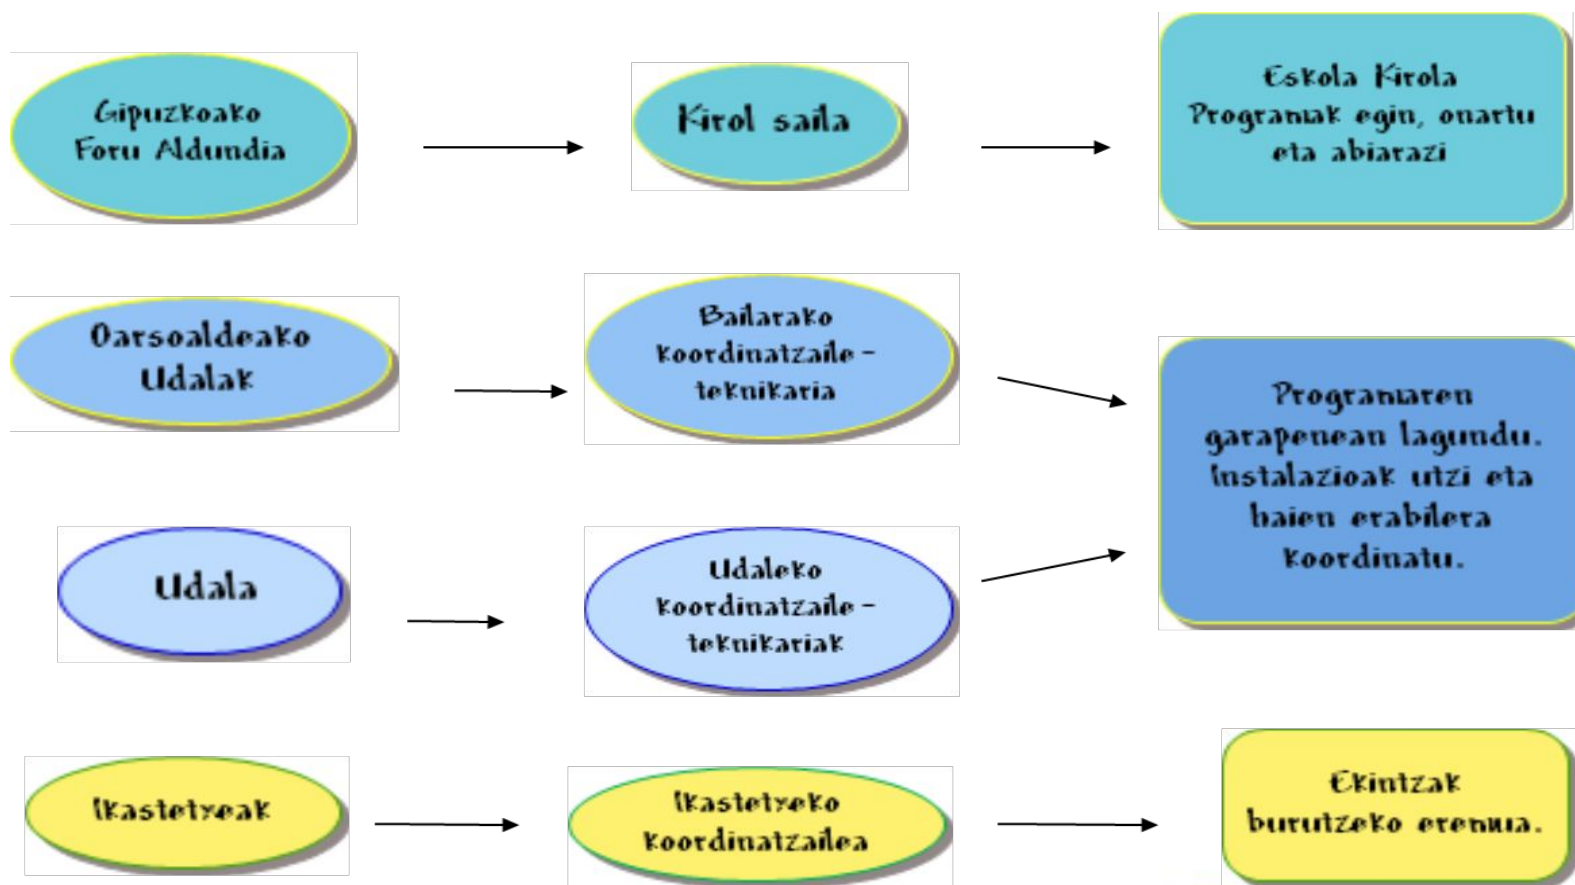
Gipuzkoako Foru Aldundia

Kirol saila

Eskola Kirola Programak egin, onartu eta abiarazi

Oarsoaldeako Udalak

Bailarako koordinatzaile - teknikaria

Programaren garapenean lagundu. Instalazioak utzi eta haien erabilera koordinatu.

Udala

Udaleko koordinatzaile - teknikariak

Ikastetxeak

Ikastetxeko koordinatzailea

Ekintzak burutzeko eremua.